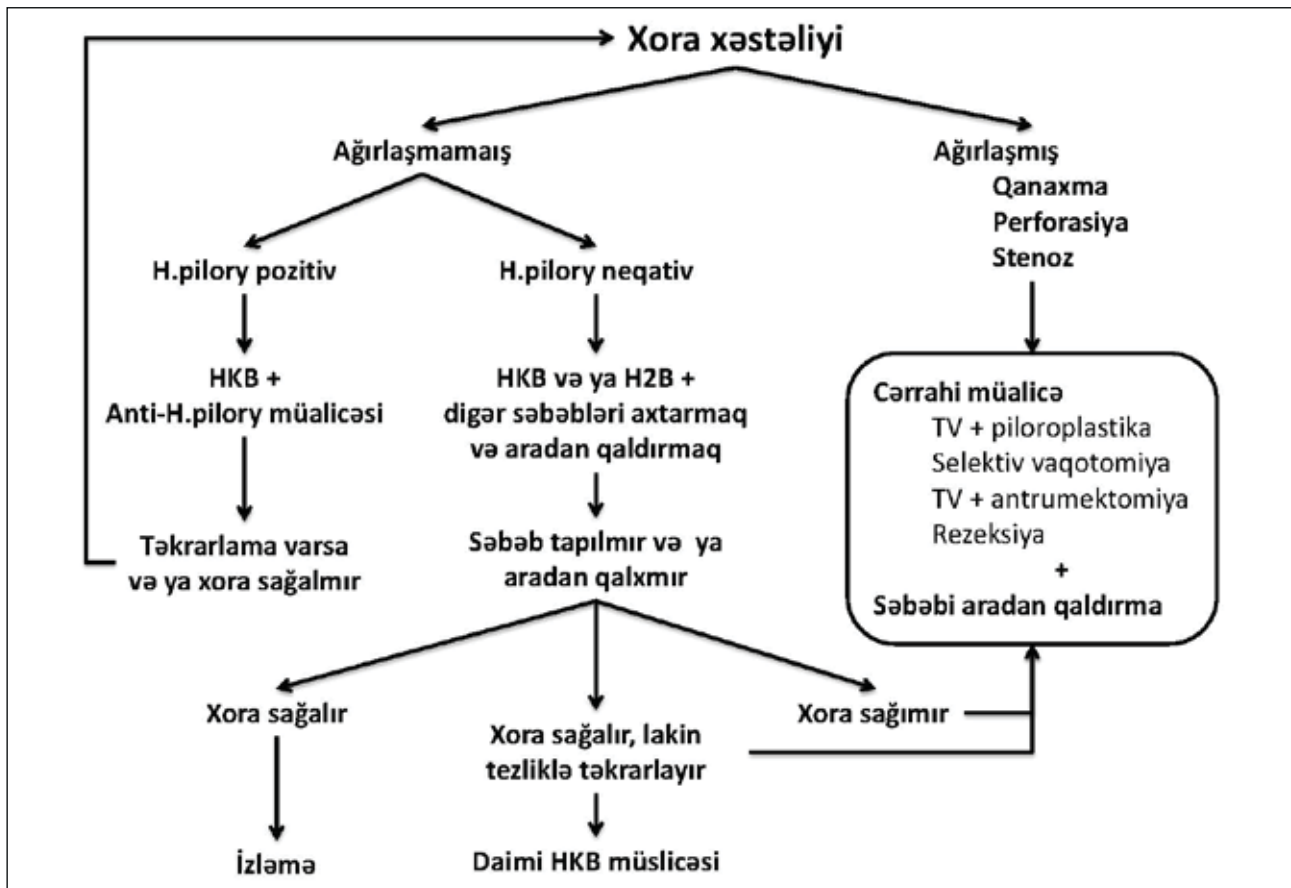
Xora xəstəliyi

Ağırlaşmamaış

Ağırlaşmış
Qanaxma
Perforasiya
Stenoz

H.pilory pozitiv

H.pilory neqativ

HKB +
Anti-H.pilory müalicəsi

HKB və ya H2B +
digər səbəbləri axtarmaq
və aradan qaldırmaq

Cərrahi müalicə
TV + piloroplastika
Selektiv vaqotomiya
TV + antrumektomiya
Rezeksiya
+
Səbəbi aradan qaldırma

Təkrarlama varsa
və ya xora sağalmır

Səbəb tapılmır və ya
aradan qalxmır

Xora sağalır

Xora sağalır, lakin
tezliklə təkrarlayır

Xora sağımır

İzləmə

Daimi HKB müslicəsi